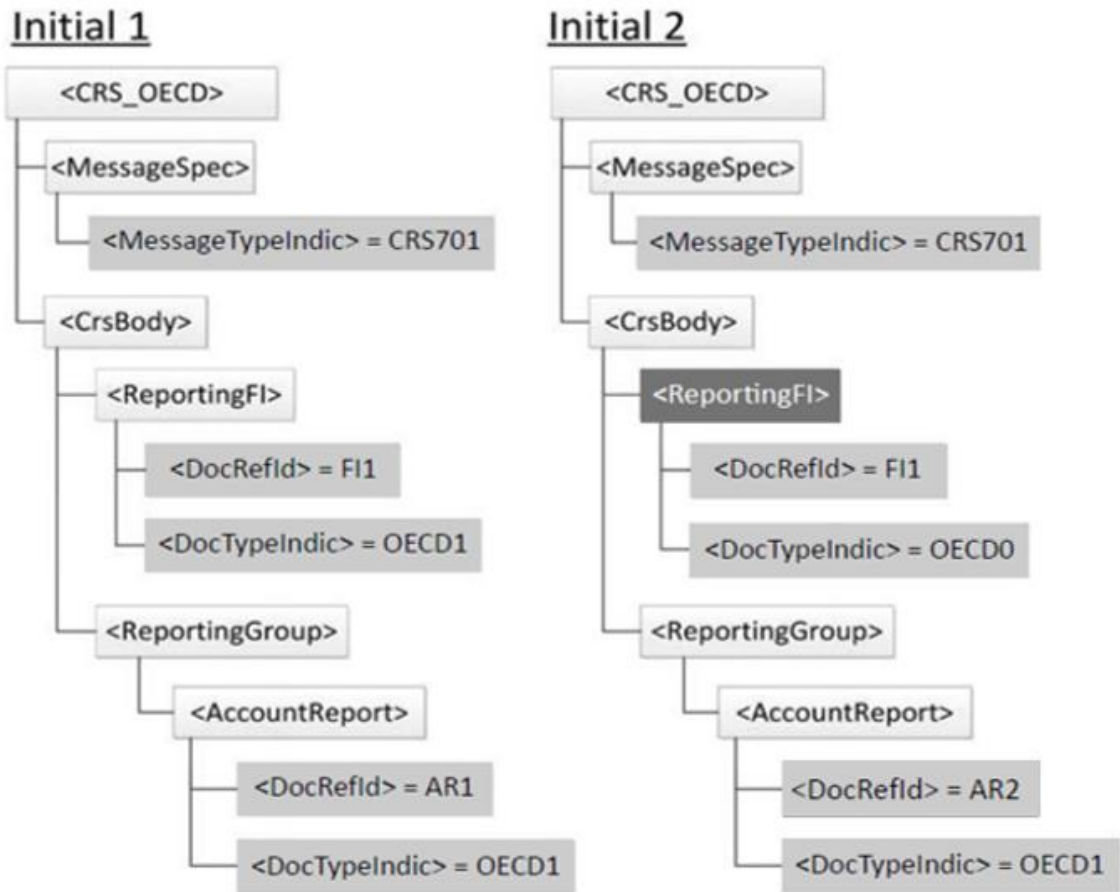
Initial 1

<CRS_OECD>

<MessageSpec>

<MessageTypeIndic> = CRS701

<CrsBody>

<ReportingFI>

<DocRefId> = FI1

<DocTypeIndic> = OECD1

<ReportingGroup>

<AccountReport>

<DocRefId> = AR1

<DocTypeIndic> = OECD1

Initial 2

<CRS_OECD>

<MessageSpec>

<MessageTypeIndic> = CRS701

<CrsBody>

<ReportingFI>

<DocRefId> = FI1

<DocTypeIndic> = OECD0

<ReportingGroup>

<AccountReport>

<DocRefId> = AR2

<DocTypeIndic> = OECD1